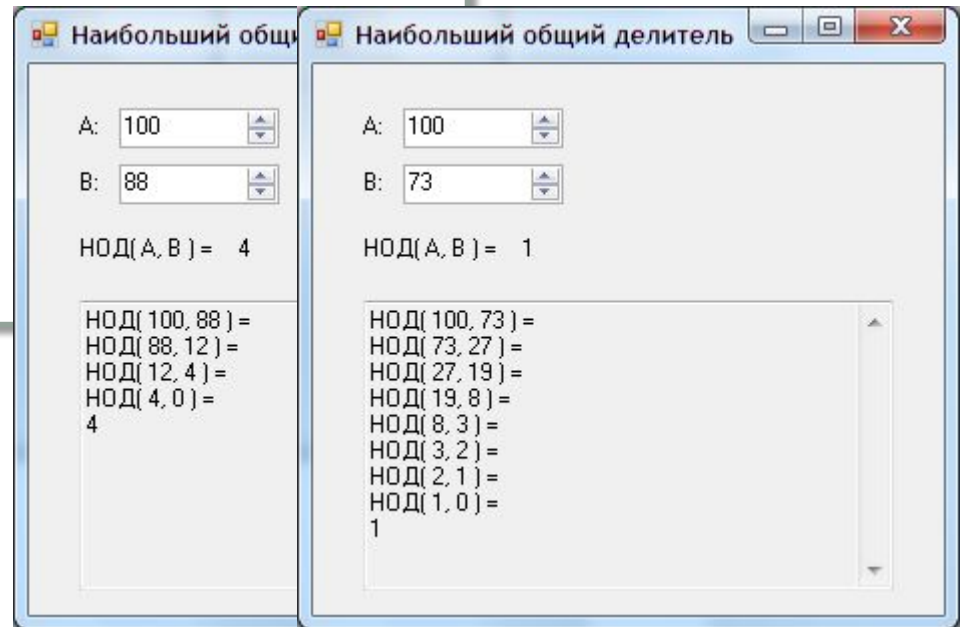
Наибольший общи

A: 100

B: 88

НОД( A, B ) = 4

НОД( 100, 88 ) =
НОД( 88, 12 ) =
НОД( 12, 4 ) =
НОД( 4, 0 ) =
4

Наибольший общий делитель

A: 100

B: 73

НОД( A, B ) = 1

НОД( 100, 73 ) =
НОД( 73, 27 ) =
НОД( 27, 19 ) =
НОД( 19, 8 ) =
НОД( 8, 3 ) =
НОД( 3, 2 ) =
НОД( 2, 1 ) =
НОД( 1, 0 ) =
1